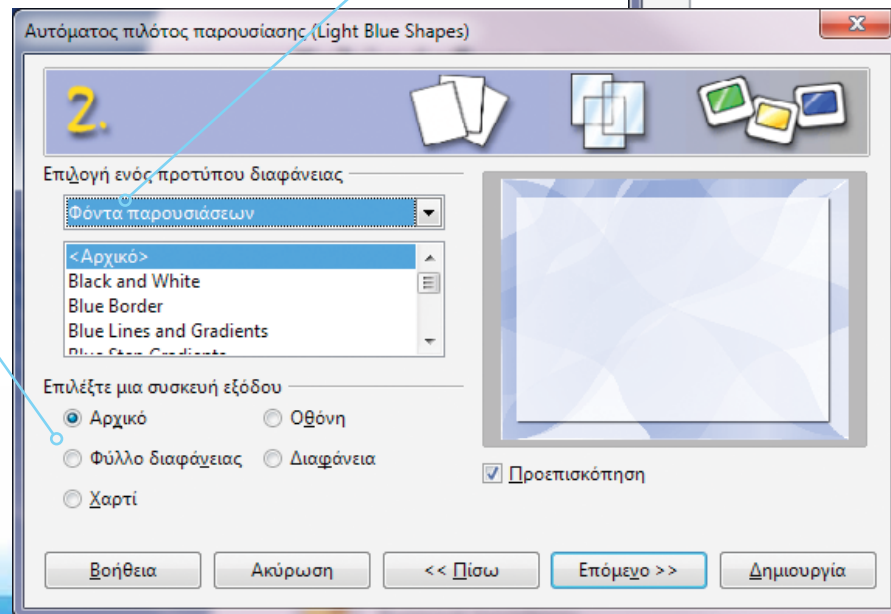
Αυτόματος πιλότος παρουσίασης (Light Blue Shapes)

2.

Επιλογή ενός προτύπου διαφάνειας

Φόντα παρουσιάσεων

<Αρχικό>
Black and White
Blue Border
Blue Lines and Gradients
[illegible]

Επιλέξτε μια συσκευή εξόδου

Αρχικό
Οθόνη
Φύλλο διαφάνειας
Διαφάνεια
Χαρτί

Προεπισκόπηση

Βοήθεια
Ακύρωση
<< Πίσω
Επόμενο >>
Δημιουργία